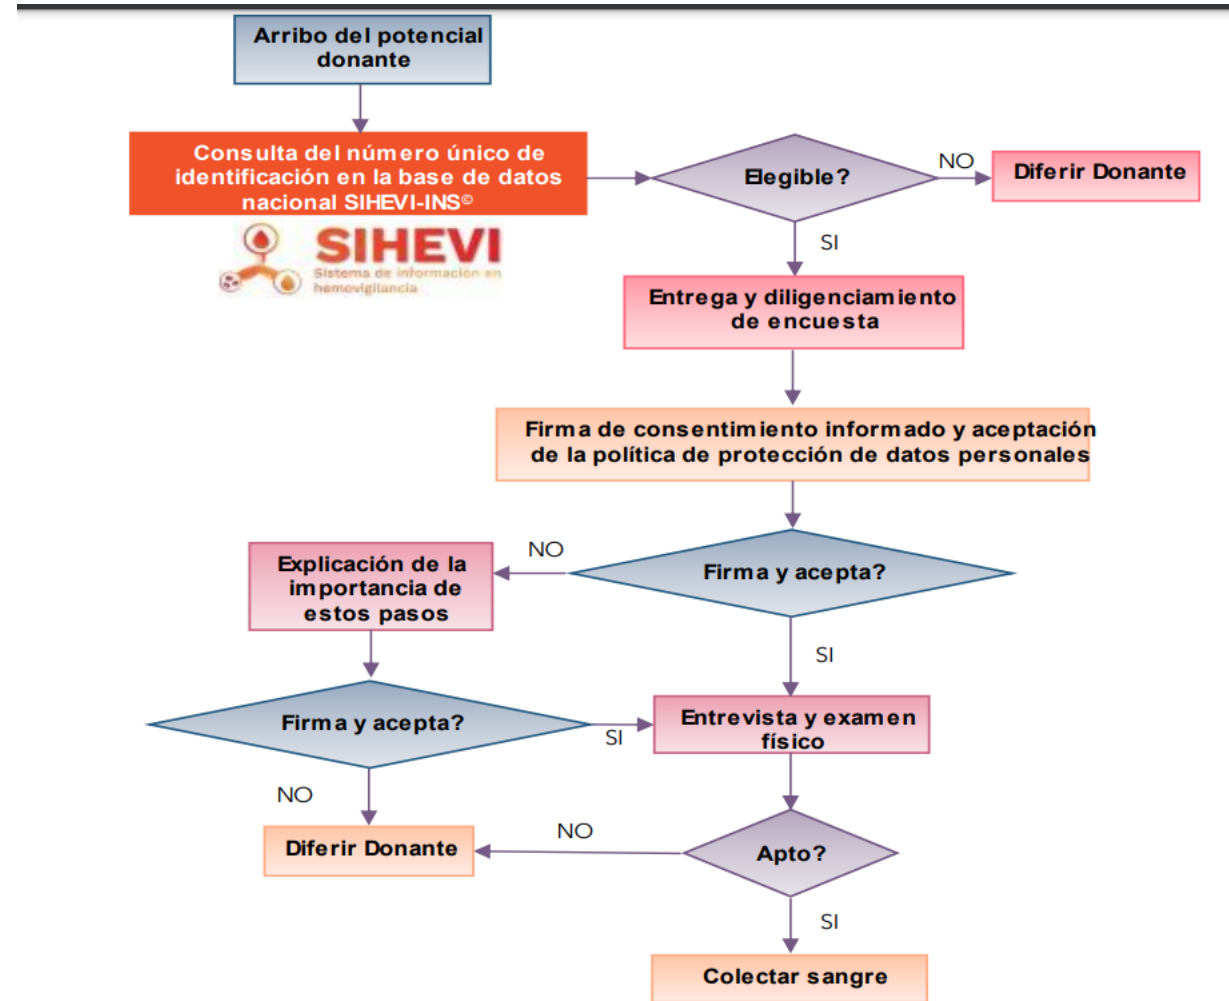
Arribo del potencial donante

Consulta del número único de identificación en la base de datos nacional SIHEVI-INS©

SIHEVI
Sistema de información en hemovigilancia

Elegible?

NO

Diferir Donante

SI

Entrega y diligenciamiento de encuesta

Firma de consentimiento informado y aceptación de la política de protección de datos personales

NO

Explicación de la importancia de estos pasos

Firma y acepta?

SI

Firma y acepta?

SI

Entrevista y examen físico

NO

Diferir Donante

NO

Apto?

SI

Colectar sangre